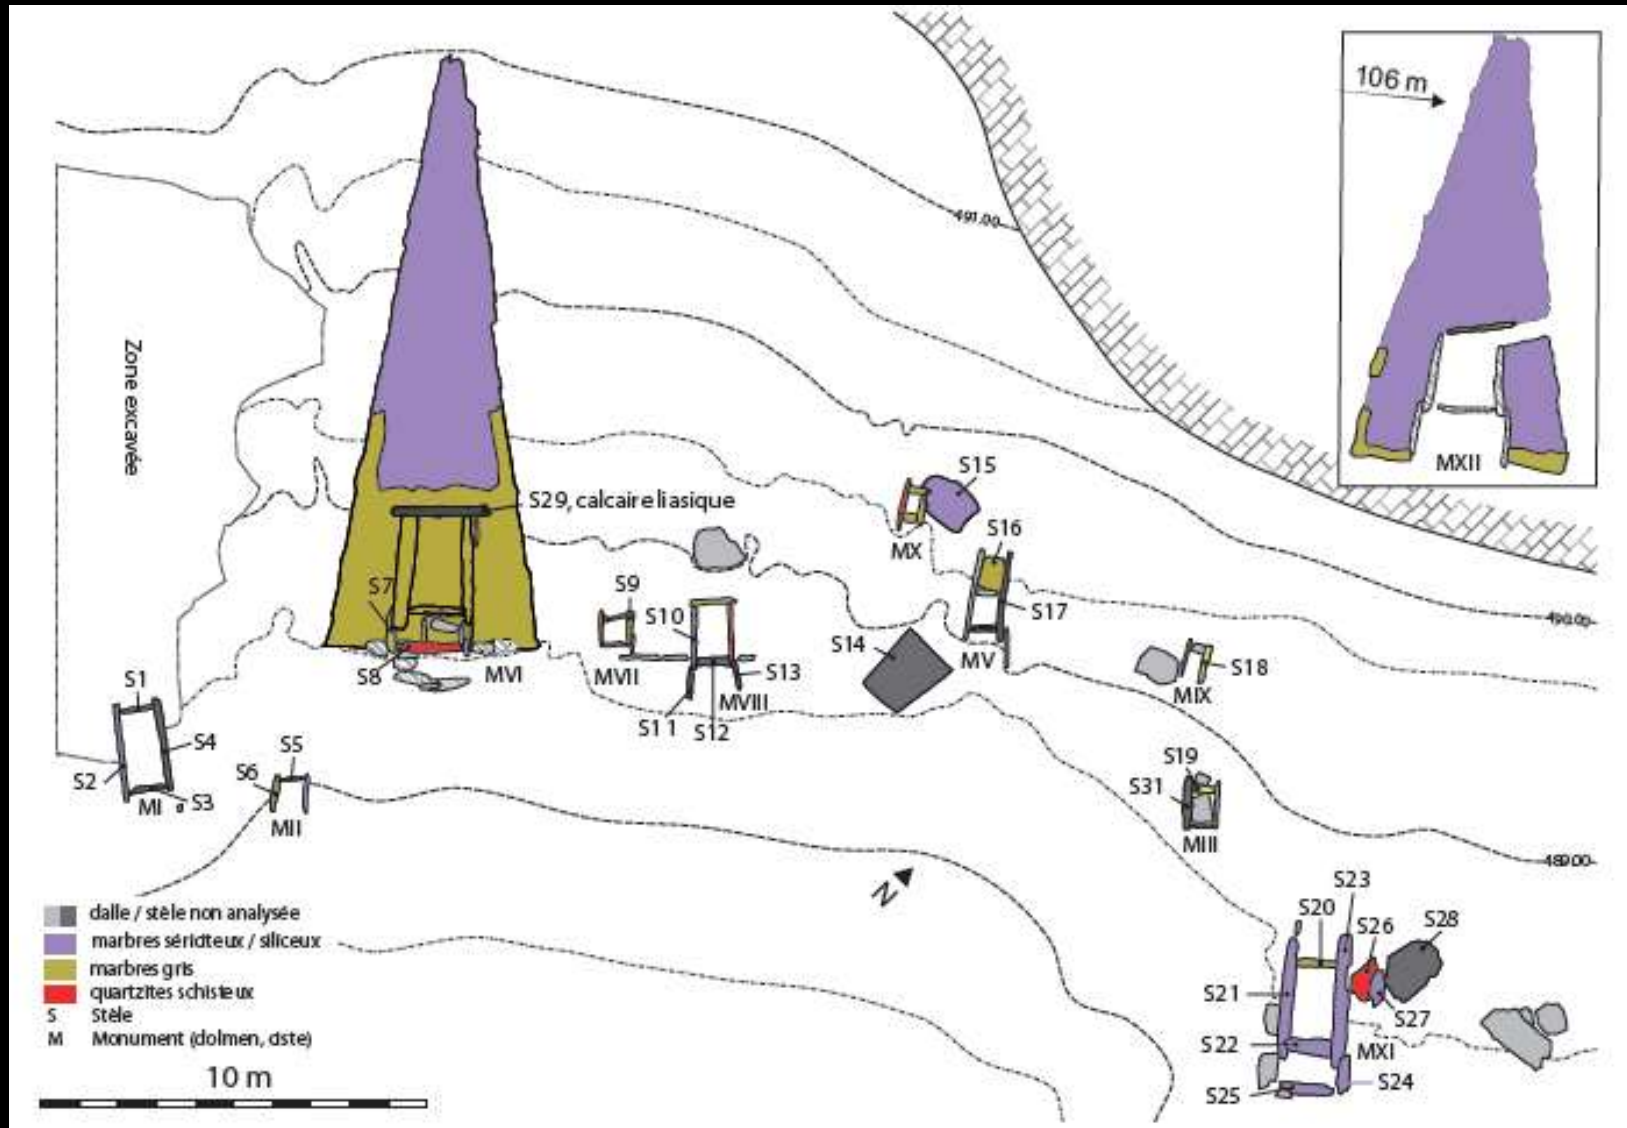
106 m

MXII

491.00

Zone excavée

S29, calcaire liasique

S15

MX

S16

S17

S9

S10

S7

S14

490.00

S8

MVI

MVII

S13

MV

S18

MIX

MVIII

S1

S11

S12

S4

S5

S19

S2

S6

S31

MI

S3

MII

MIII

489.00

N

dalle / stèle non analysée

marbres séricteux / siliceux

marbres gris

quartzites schisteux

S Stèle

M Monument (dolmen, ciste)

10 m

S23

S20

S26

S28

S21

S27

S22

MXI

S24

S25